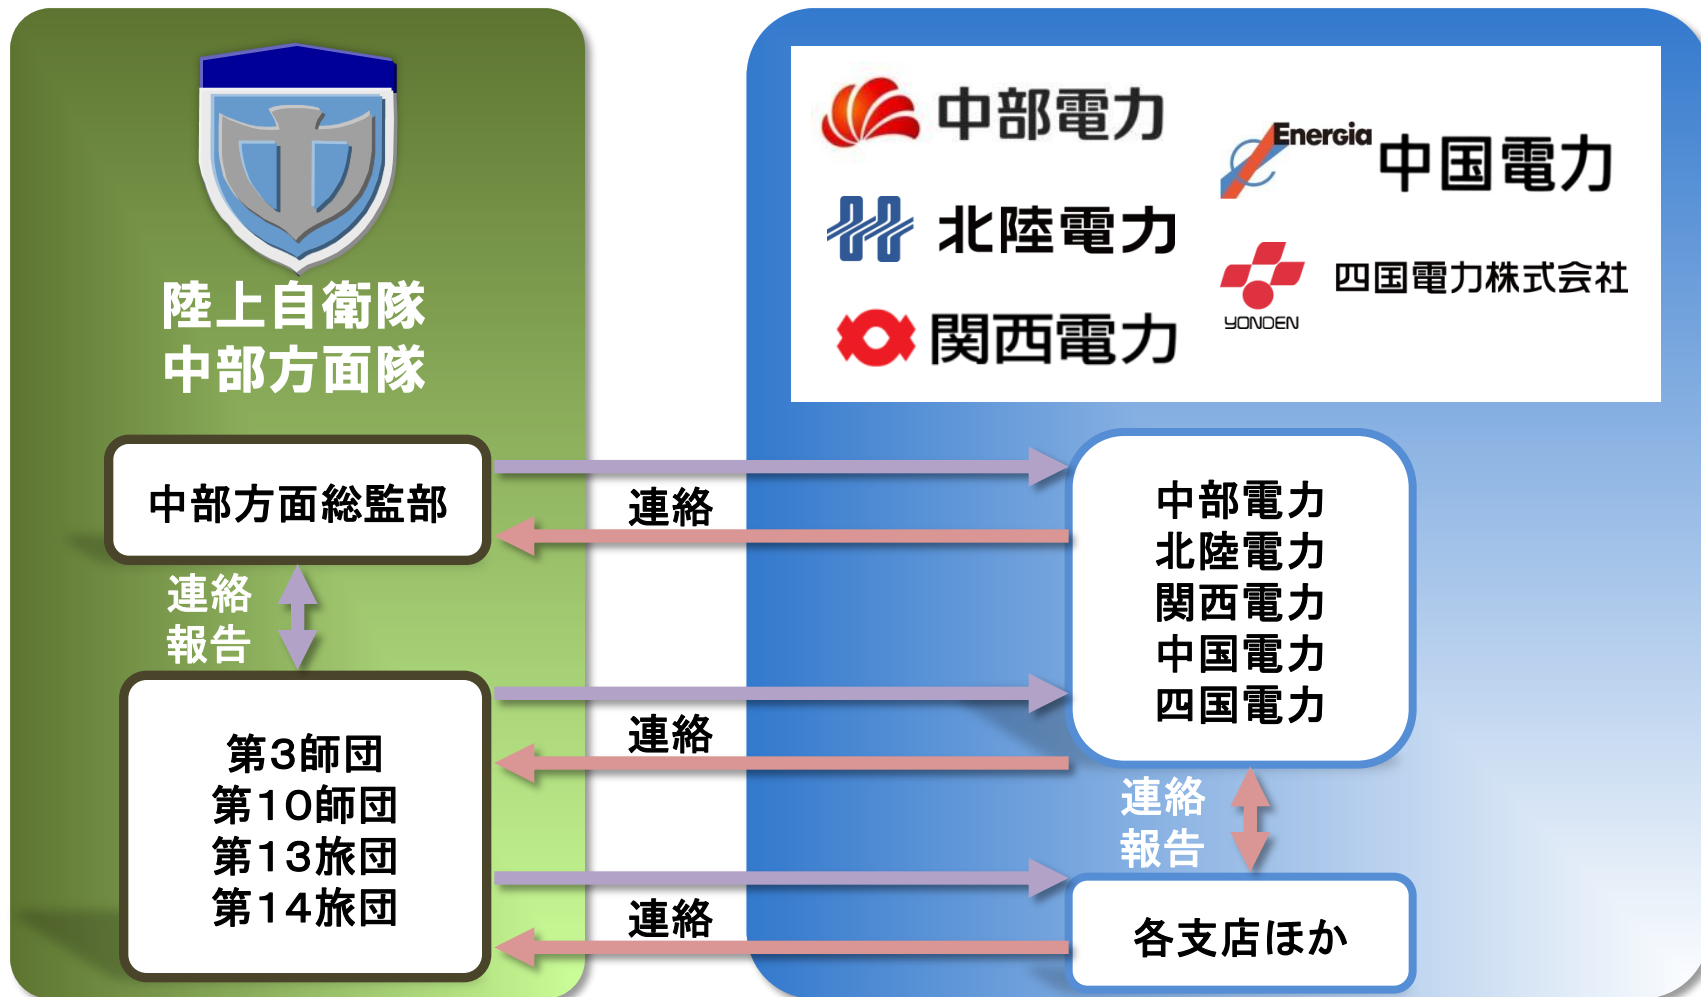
陸上自衛隊
中部方面隊

中部電力
北陸電力
関西電力
Energia 中国電力
YONDEN 四国電力株式会社

中部方面総監部

連絡

連絡
報告

第3師団
第10師団
第13旅団
第14旅団

連絡

連絡

中部電力
北陸電力
関西電力
中国電力
四国電力

連絡
報告

各支店ほか